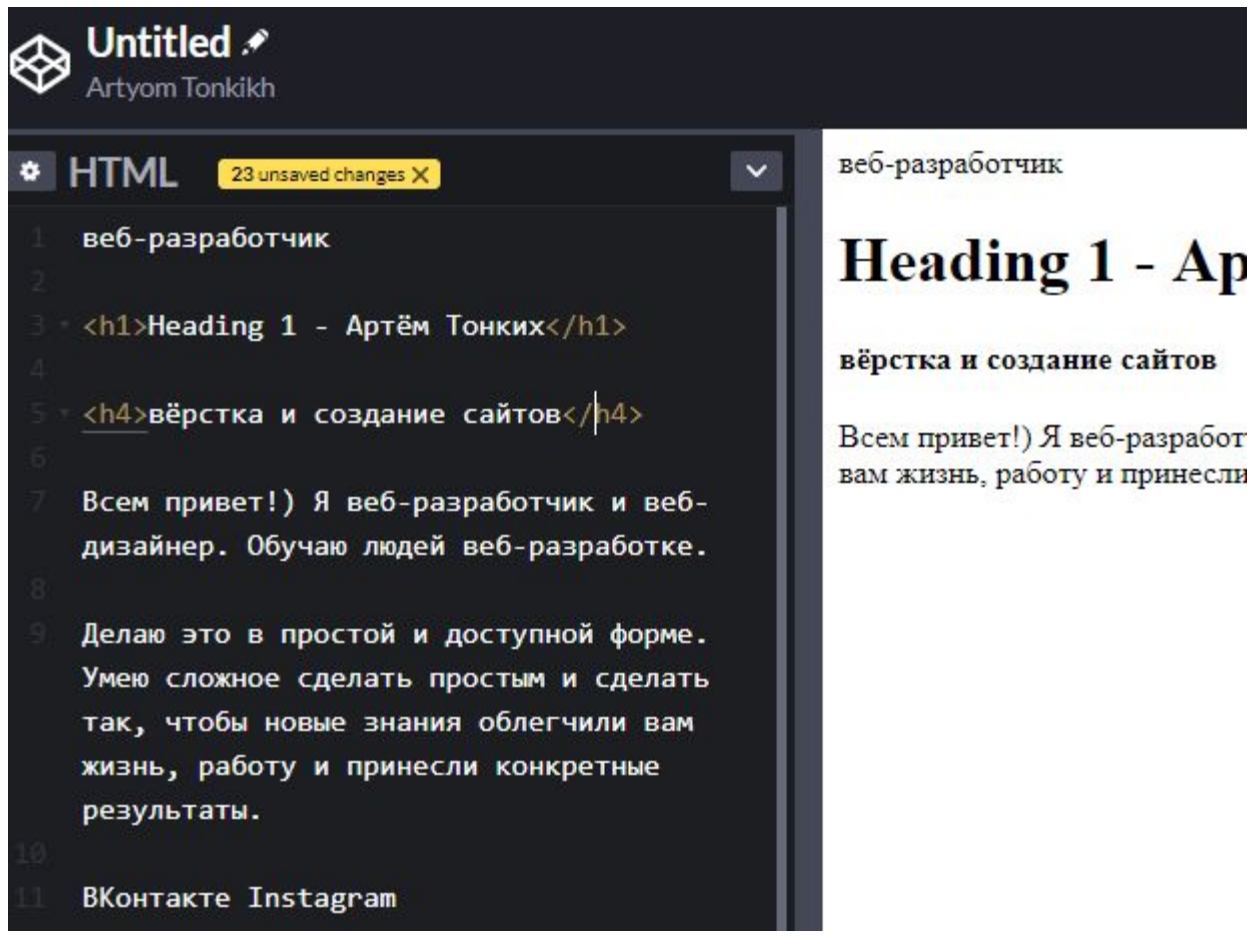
Untitled
Artyom Tonkikh

HTML 23 unsaved changes

1 веб-разработчик
2
3 <h1>Heading 1 - Артём Тонких</h1>
4
5 <h4>вёрстка и создание сайтов</h4>
6
7 Всем привет!) Я веб-разработчик и веб-дизайнер. Обучаю людей веб-разработке.
8
9 Делаю это в простой и доступной форме. Умею сложное сделать простым и сделать так, чтобы новые знания облегчили вам жизнь, работу и принесли конкретные результаты.
10
11 ВКонтакте Instagram

веб-разработчик

Heading 1 - Ар

вёрстка и создание сайтов

Всем привет!) Я веб-разработ
вам жизнь, работу и принесли